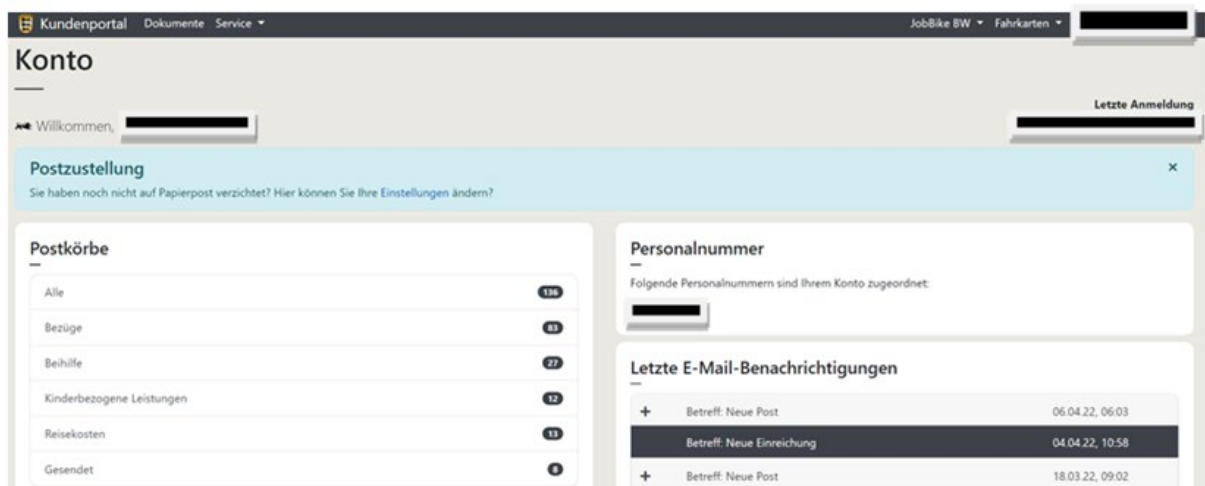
Kundenportal Dokumente Service ▾ JobBike BW ▾ Fahrkarten ▾

Konto

Willkommen,

Letzte Anmeldung

Postzustellung
Sie haben noch nicht auf Papierpost verzichtet? Hier können Sie Ihre Einstellungen ändern?

×

Postkörbe

| | |
|---|---|
| Alle | 136 |
| Bezüge | 83 |
| Beihilfe | 27 |
| Kinderbezogene Leistungen | 12 |
| Reisekosten | 13 |
| Gesendet | 8 |

Personalnummer
Folgende Personalnummern sind Ihrem Konto zugeordnet:

Letzte E-Mail-Benachrichtigungen

| | | |
|---|---|---|
| + | Betreff: Neue Post | 06.04.22, 06:03 |
| | Betreff: Neue Einreichung | 04.04.22, 10:58 |
| + | Betreff: Neue Post | 18.03.22, 09:02 |